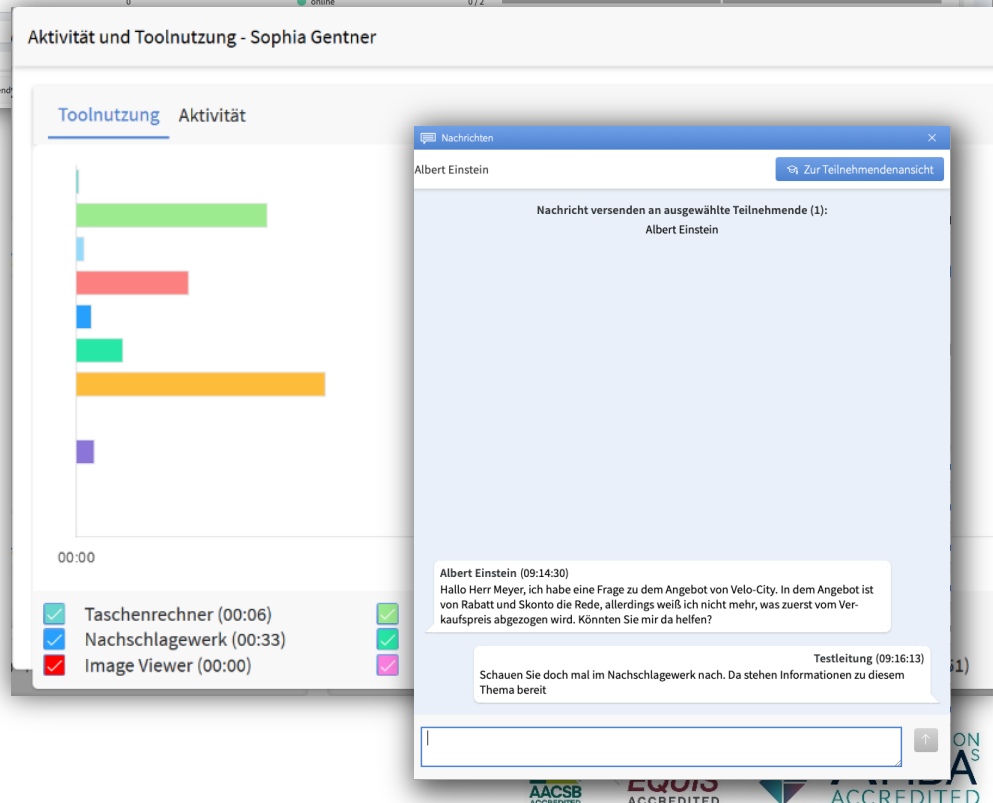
online

0 / 2

Aktivität und Toolnutzung - Sophia Gentner

Toolnutzung Aktivität

00:00

Taschenrechner (00:06)
Nachschlagewerk (00:33)
Image Viewer (00:00)

Nachrichten

Albert Einstein

Zur Teilnehmendenansicht

Nachricht versenden an ausgewählte Teilnehmende (1):
Albert Einstein

Albert Einstein (09:14:30)
Hallo Herr Meyer, ich habe eine Frage zu dem Angebot von Velo-City. In dem Angebot ist von Rabatt und Skonto die Rede, allerdings weiß ich nicht mehr, was zuerst vom Verkaufspreis abgezogen wird. Könnten Sie mir da helfen?

Testleitung (09:16:13)
Schauen Sie doch mal im Nachschlagewerk nach. Da stehen Informationen zu diesem Thema bereit

AACSB ACCREDITED EQUIS ACCREDITED AMBA ACCREDITED